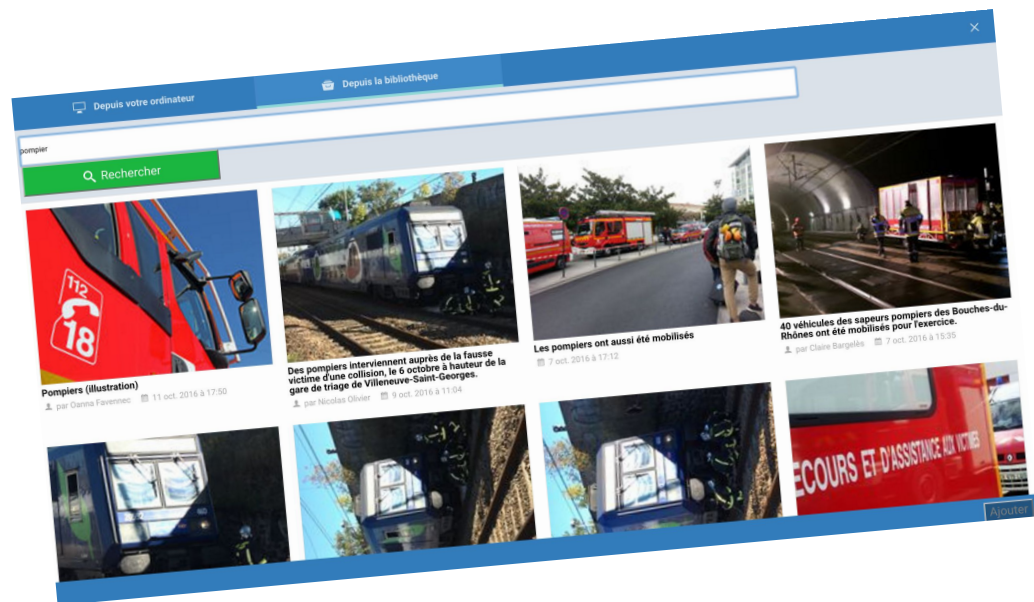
×

Depuis votre ordinateur

Depuis la bibliothèque

pompier

Rechercher

112
18

Pompiers (illustration)

par Danna Favennec 11 oct. 2016 à 17:50

Des pompiers interviennent auprès de la fausse victime d'une collision, le 6 octobre à hauteur de la gare de triage de Villeneuve-Saint-Georges.

par Nicolas Olivier 9 oct. 2016 à 11:04

Les pompiers ont aussi été mobilisés

7 oct. 2016 à 17:12

40 véhicules des sapeurs pompiers des Bouches-du-Rhônes ont été mobilisés pour l'exercice.

par Claire Bargelès 7 oct. 2016 à 15:35

ECOURS ET D'ASSISTANCE AUX VICTIMES

Ajouter